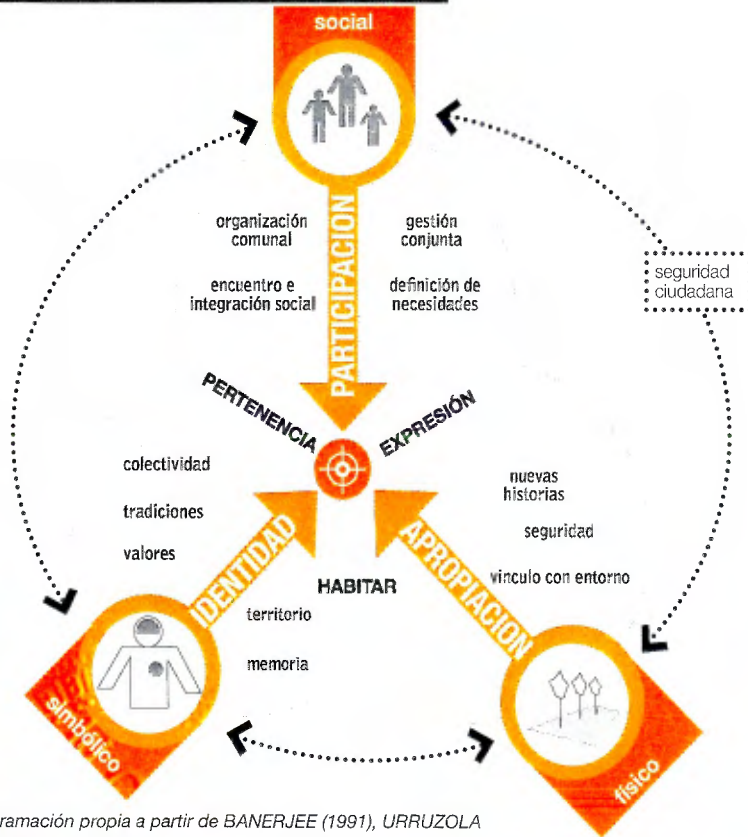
social

organización comunal

encuentro e integración social

PARTICIPACIÓN

gestión conjunta

definición de necesidades

seguridad ciudadana

PERTENENCIA

EXPRESIÓN

colectividad

tradiciones

valores

IDENTIDAD

HABITAR

territorio

memoria

nuevas historias

seguridad

vínculo con entorno

APROPIACIÓN

simbólico

físico

ramación propia a partir de BANERJEE (1991), URRUZOLA